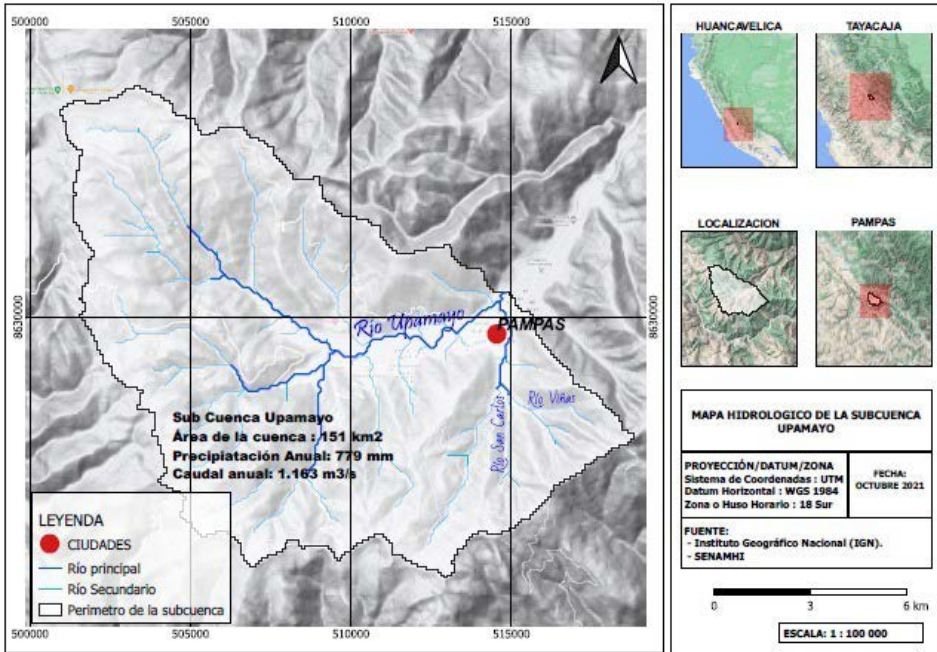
500000 505000 510000 515000

8630000 8630000

Río Upamayo

PAMPAS

Río San Carlos

Río Viñas

Sub Cuenca Upamayo
Área de la cuenca : 151 km2
Precipitación Anual: 779 mm
Caudal anual: 1.163 m3/s

LEYENDA
CIUDADES
Río principal
Río Secundario
Perimetro de la subcuenca

500000 505000 510000 515000

HUANCAVELICA

TAYACAJA

LOCALIZACION

PAMPAS

MAPA HIDROLOGICO DE LA SUBCUENCA UPAMAYO

PROYECCIÓN/DATUM/ZONA
Sistema de Coordenadas : UTM
Datum Horizontal : WGS 1984
Zona o Huso Horario : 18 Sur

FECHA:
OCTUBRE 2021

FUENTE:
- Instituto Geográfico Nacional (IGN).
- SENAMHI

0 3 6 km

ESCALA: 1 : 100 000